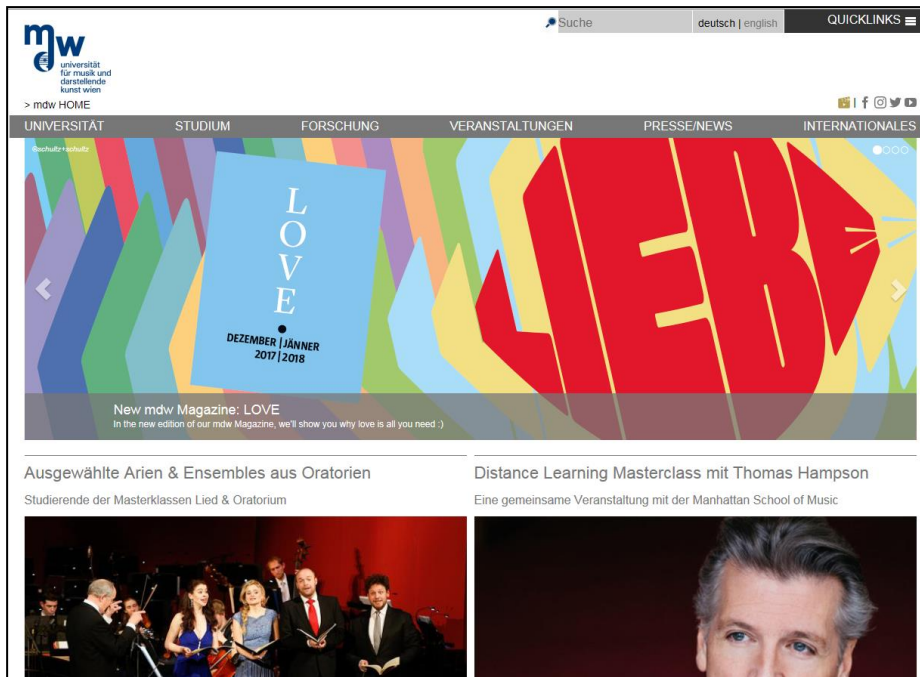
mdw
universität für musik und darstellende kunst wien

Suche

deutsch | english

QUICKLINKS

> mdw HOME

UNIVERSITÄT
STUDIUM
FORSCHUNG
VERANSTALTUNGEN
PRESSE/NEWS
INTERNATIONALES

©schultz+schultz

LOVE

DEZEMBER | JÄNNER
2017 | 2018

LIEBE

New mdw Magazine: LOVE
In the new edition of our mdw Magazine, we'll show you why love is all you need :)

Ausgewählte Arien & Ensembles aus Oratorien
Studierende der Masterklassen Lied & Oratorium

Distance Learning Masterclass mit Thomas Hampson
Eine gemeinsame Veranstaltung mit der Manhattan School of Music